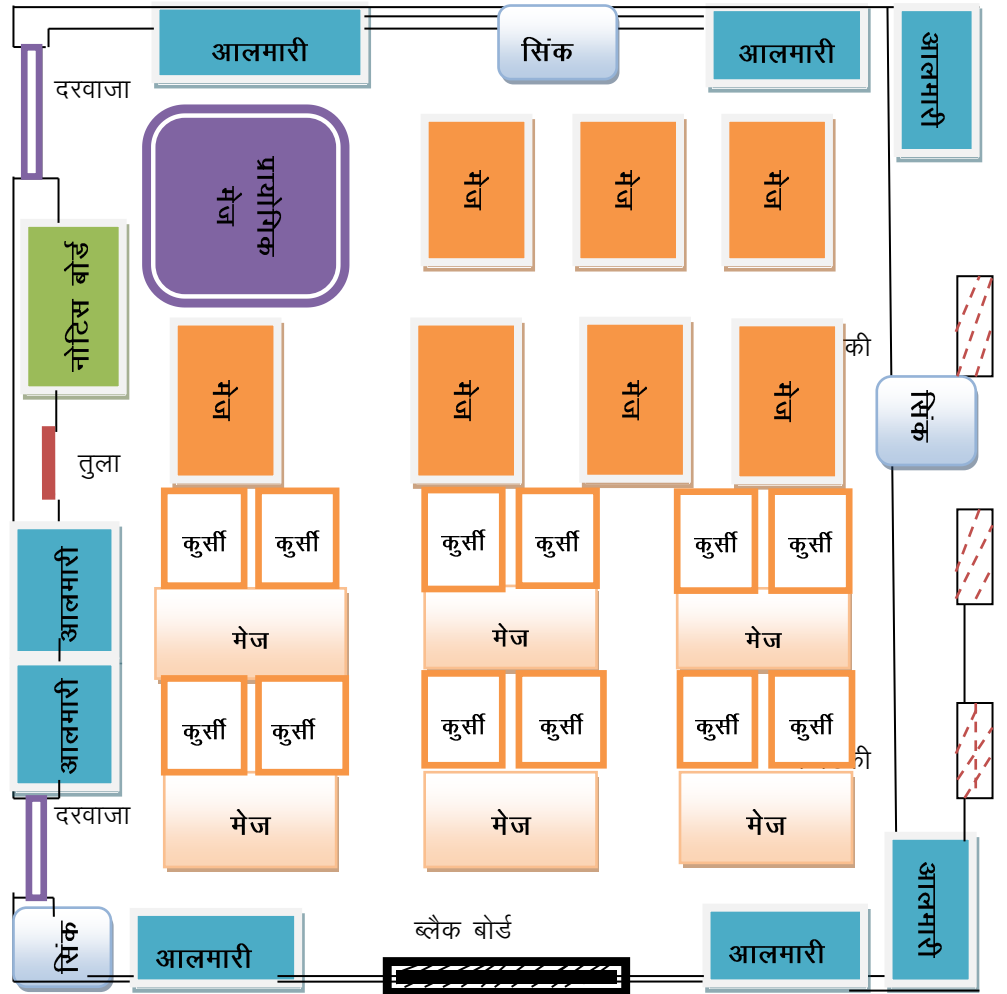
आलमारी
सिंक
आलमारी
आलमारी
दरवाजा
प्रायोगिक मेज
मेज
मेज
मेज
नोटिस बोर्ड
की
मेज
मेज
मेज
मेज
सिंक
तुला
कुर्सी
कुर्सी
कुर्सी
कुर्सी
कुर्सी
कुर्सी
आलमारी
मेज
मेज
मेज
आलमारी
कुर्सी
कुर्सी
कुर्सी
कुर्सी
कुर्सी
कुर्सी
की
दरवाजा
मेज
मेज
मेज
आलमारी
ब्लैक बोर्ड
सिंक
आलमारी
आलमारी